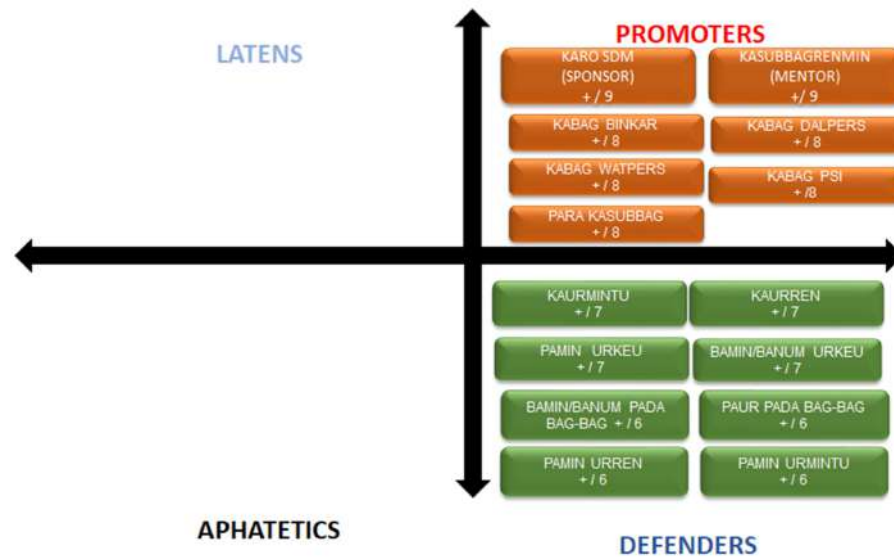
LATENS

PROMOTERS

KARO SDM (SPONSOR) + / 9

KASUBBAGRENMIN (MENTOR) +/ 9

KABAG BINKAR + / 8

KABAG DALPERS + / 8

KABAG WATPERS + / 8

KABAG PSI + /8

PARA KASUBBAG + / 8

KAURMINTU + / 7

KAURREN + / 7

PAMIN URKEU + / 7

BAMIN/BANUM URKEU + / 7

BAMIN/BANUM PADA BAG-BAG + / 6

PAUR PADA BAG-BAG + / 6

PAMIN URREN + / 6

PAMIN URMINTU + / 6

APHATETICS

DEFENDERS